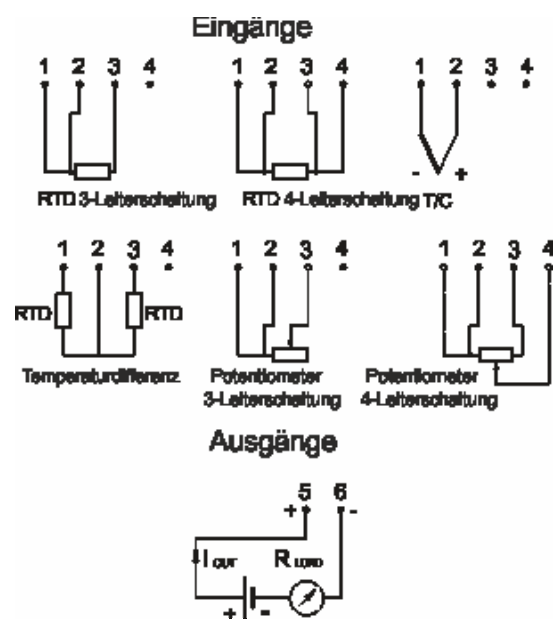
Eingänge

1 2 3 4

RTD 3-Leiterschaltung

1 2 3 4

RTD 4-Leiterschaltung

1 2 3 4

- +

T/C

1 2 3 4

RTD RTD

Temperaturdifferenz

1 2 3 4

Potentiometer 3-Leiterschaltung

1 2 3 4

Potentiometer 4-Leiterschaltung

Ausgänge

5 6

+ -

$I_{OUT}$ $R_{LOAD}$

+ -